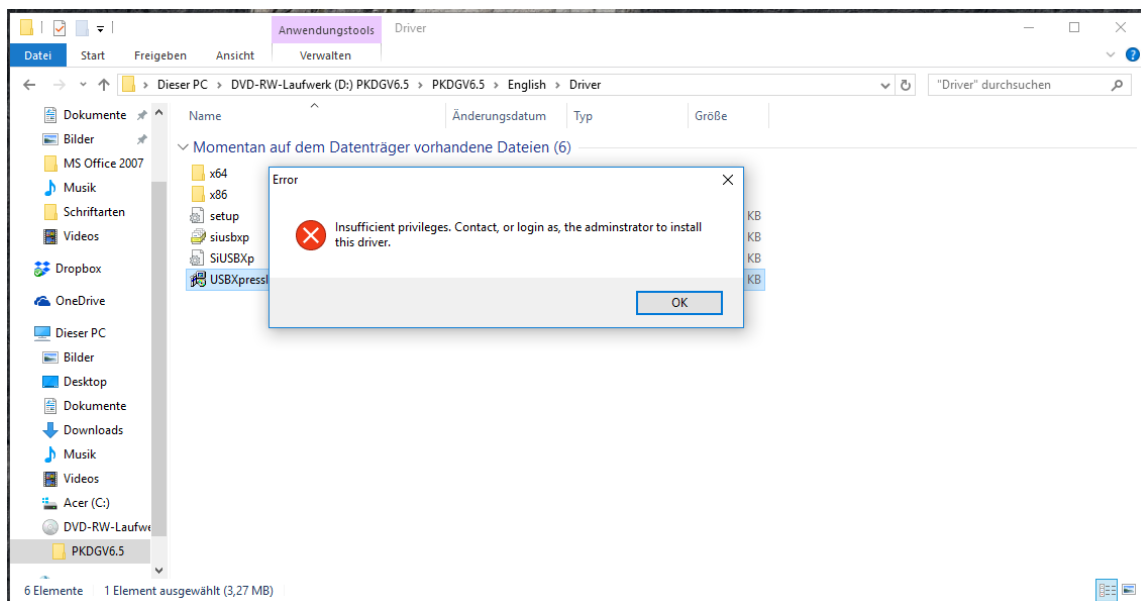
Anwendungstools Driver

Datei Start Freigeben Ansicht Verwalten

Dieser PC > DVD-RW-Laufwerk (D:) PKDGV6.5 > PKDGV6.5 > English > Driver

"Driver" durchsuchen

Dokumente
Bilder
MS Office 2007
Musik
Schriftarten
Videos
Dropbox
OneDrive
Dieser PC
Bilder
Desktop
Dokumente
Downloads
Musik
Videos
Acer (C:)
DVD-RW-Laufwe
PKDGV6.5

| Name | Änderungsdatum | Typ | Größe |
|---|---|---|---|

Momentan auf dem Datenträger vorhandene Dateien (6)

x64
x86
setup
siusbxp
SiUSBXp
USBXpressI

KB
KB
KB
KB

Error

Insufficient privileges. Contact, or login as, the adminstrator to install this driver.

OK

6 Elemente 1 Element ausgewählt (3,27 MB)